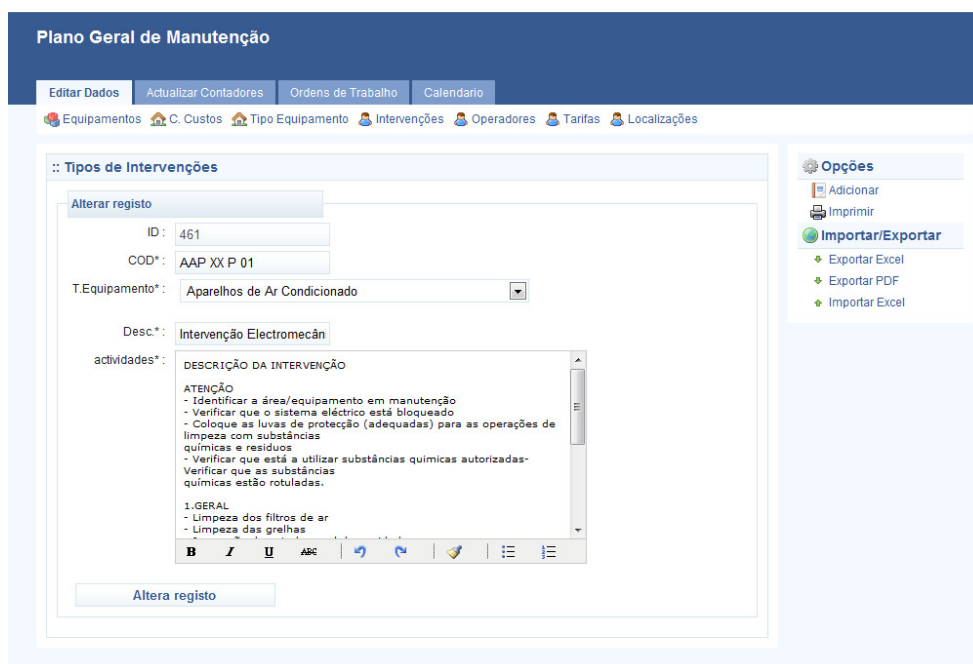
Plano Geral de Manutenção

Editar Dados | Actualizar Contadores | Ordens de Trabalho | Calendario

Equipamentos C. Custos Tipo Equipamento Intervenções Operadores Tarifas Localizações

:: Tipos de Intervenções

Alterar registo

ID : 461

COD* : AAP XX P 01

T.Equipamento* : Aparelhos de Ar Condicionado

Desc.* : Intervenção Electromecân

actividades* :

DESCRIÇÃO DA INTERVENÇÃO

ATENÇÃO
- Identificar a área/equipamento em manutenção
- Verificar que o sistema eléctrico está bloqueado
- Coloque as luvas de protecção (adequadas) para as operações de limpeza com substâncias químicas e resíduos
- Verificar que está a utilizar substâncias químicas autorizadas- Verificar que as substâncias químicas estão rotuladas.

1.GERAL
- Limpeza dos filtros de ar
- Limpeza das grelhas
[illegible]

B I U ABC

Altera registo

Opções
Adicionar
Imprimir
Importar/Exportar
Exportar Excel
Exportar PDF
Importar Excel